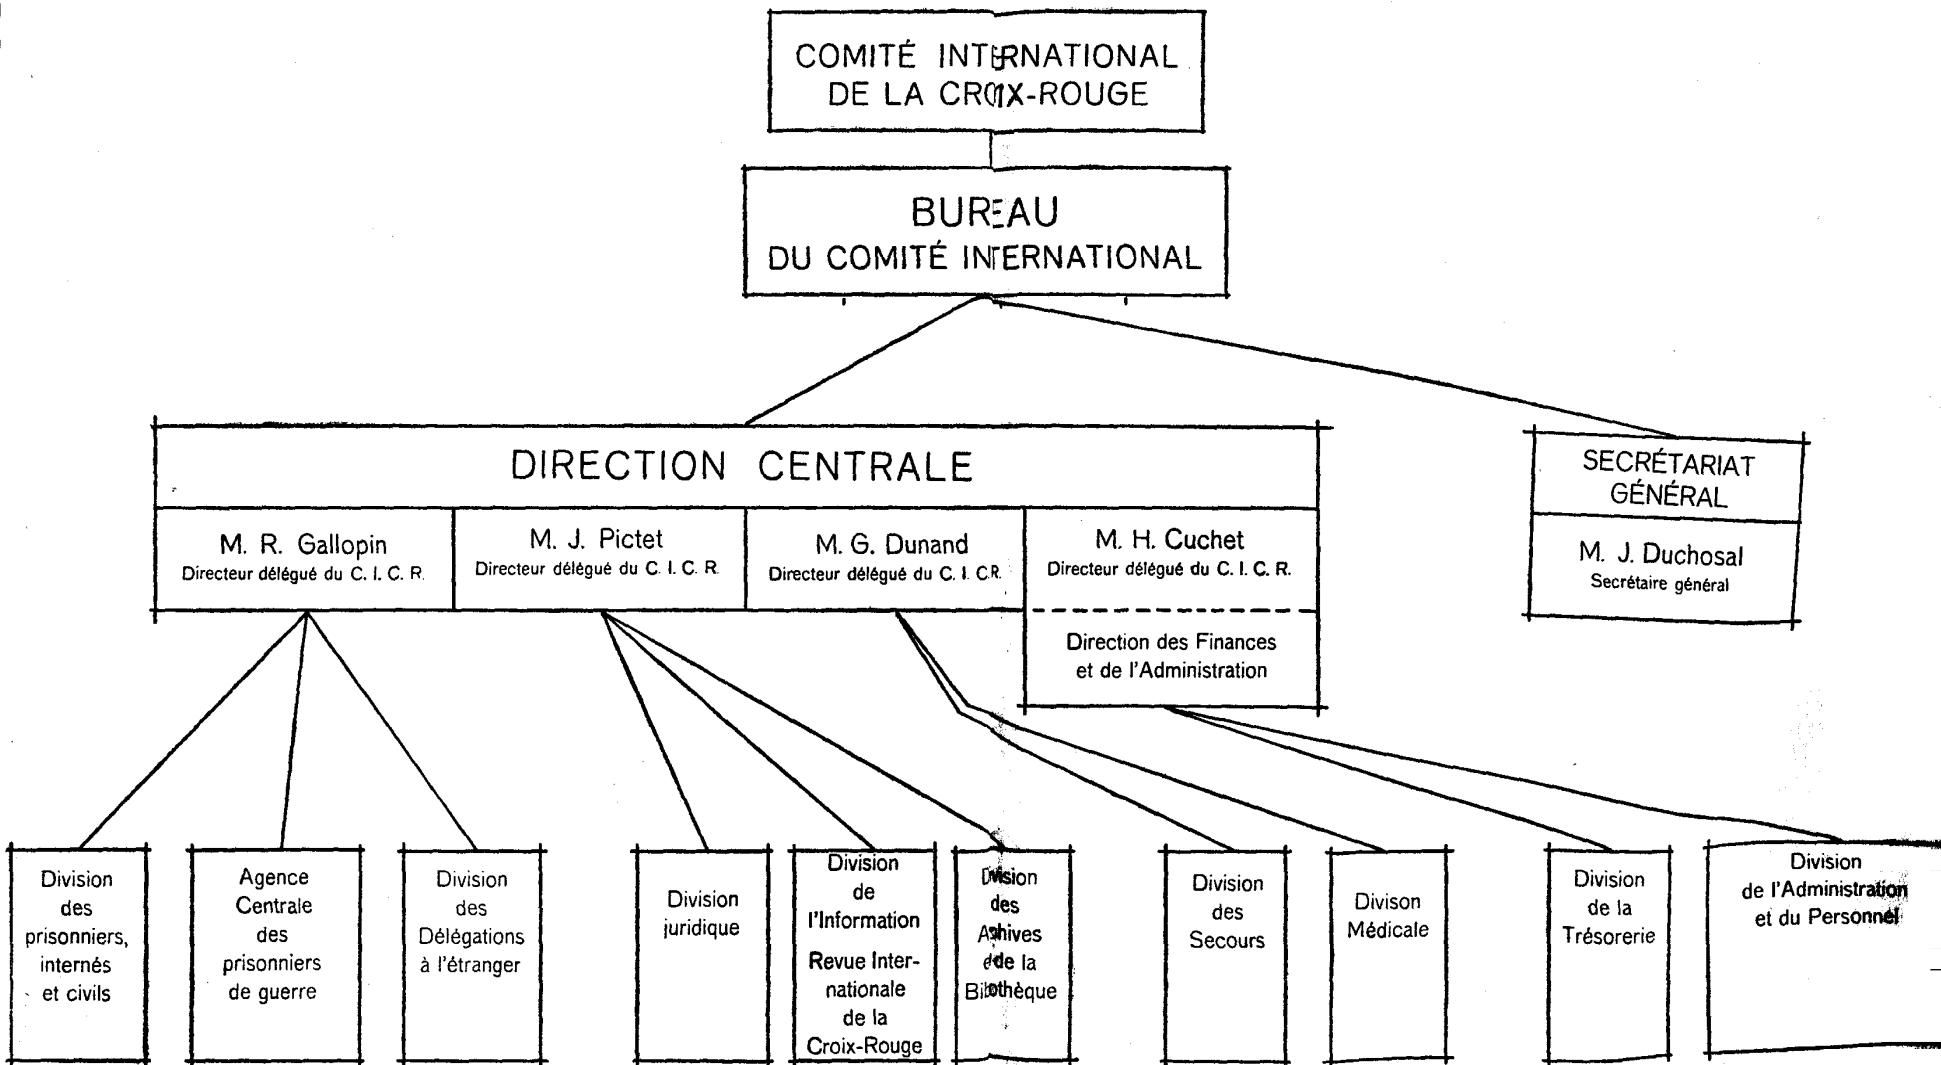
COMITÉ INTERNATIONAL
DE LA CROIX-ROUGE

BUREAU
DU COMITÉ INTERNATIONAL

DIRECTION CENTRALE

M. R. Gallopin
Directeur délégué du C. I. C. R.

M. J. Pictet
Directeur délégué du C. I. C. R.

M. G. Dunand
Directeur délégué du C. I. C. R.

M. H. Cuchet
Directeur délégué du C. I. C. R.

Direction des Finances et de l'Administration

SECRÉTARIAT GÉNÉRAL

M. J. Duchosal
Secrétaire général

Division des prisonniers, internés et civils

Agence Centrale des prisonniers de guerre

Division des Délégations à l'étranger

Division juridique

Division de l'Information
Revue Internationale de la Croix-Rouge

Division des Archives et de la Bibliothèque

Division des Secours

Divison Médicale

Division de la Trésorerie

Division de l'Administration et du Personnel